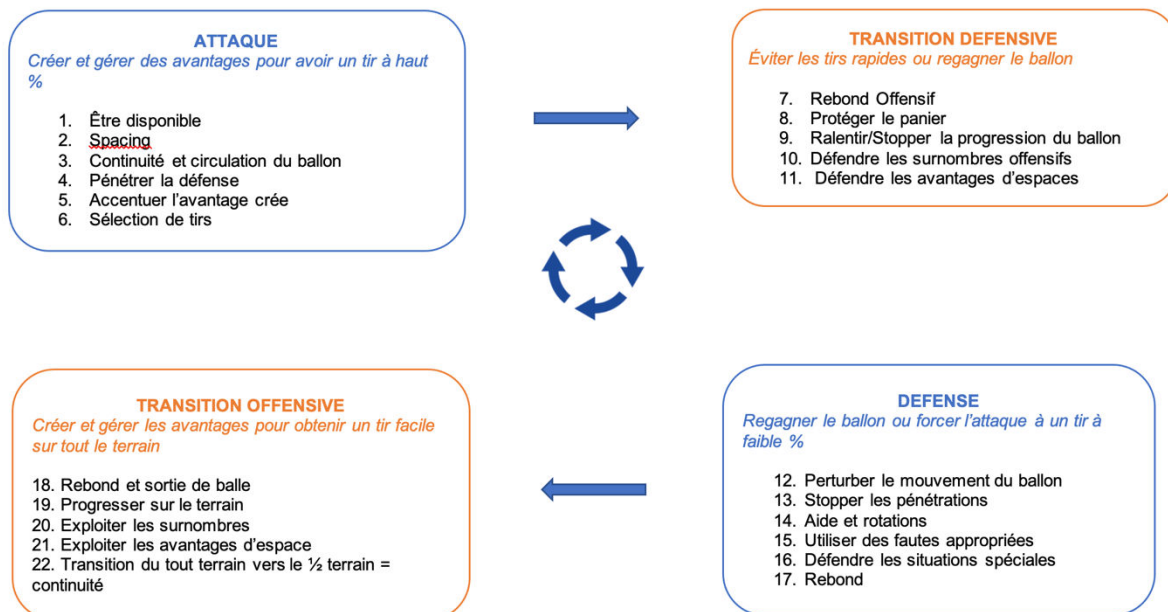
ATTAQUE
Créer et gérer des avantages pour avoir un tir à haut %

1. Être disponible
2. Spacing
3. Continuité et circulation du ballon
4. Pénétrer la défense
5. Accentuer l'avantage crée
6. Sélection de tirs

TRANSITION DEFENSIVE
Éviter les tirs rapides ou regagner le ballon

7. Rebond Offensif
8. Protéger le panier
9. Ralentir/Stopper la progression du ballon
10. Défendre les surnombres offensifs
11. Défendre les avantages d'espaces

TRANSITION OFFENSIVE
Créer et gérer les avantages pour obtenir un tir facile sur tout le terrain

18. Rebond et sortie de balle
19. Progresser sur le terrain
20. Exploiter les surnombres
21. Exploiter les avantages d'espace
22. Transition du tout terrain vers le ½ terrain = continuité

DEFENSE
Regagner le ballon ou forcer l'attaque à un tir à faible %

12. Perturber le mouvement du ballon
13. Stopper les pénétrations
14. Aide et rotations
15. Utiliser des fautes appropriées
16. Défendre les situations spéciales
17. Rebond